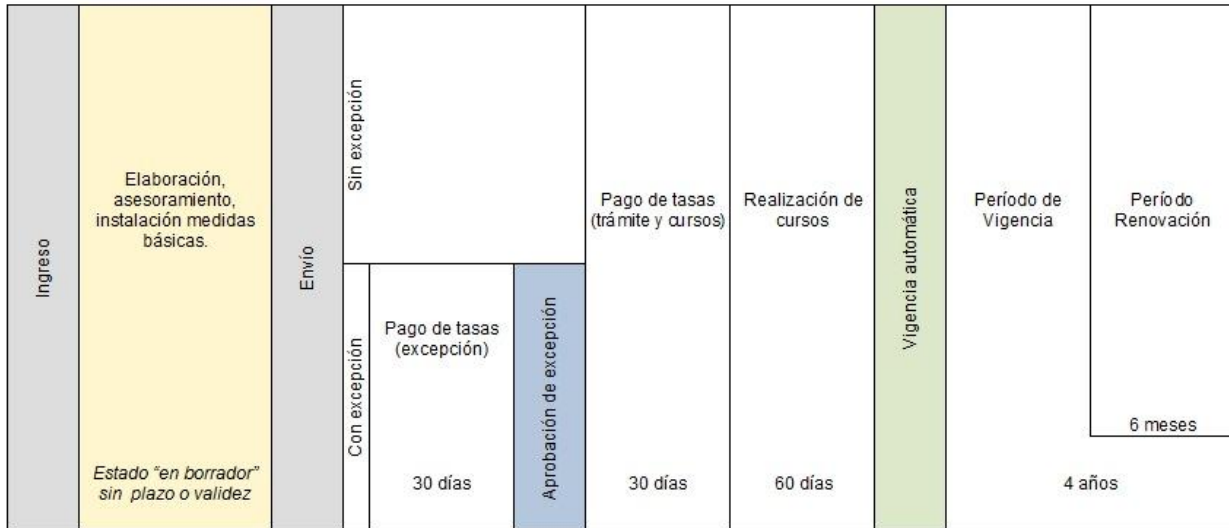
Ingreso

Elaboración, asesoramiento, instalación medidas básicas.

*Estado "en borrador" sin plazo o validez*

Envío

Sin excepción

Con excepción

Pago de tasas (excepción)

30 días

Aprobación de excepción

Pago de tasas (trámite y cursos)

30 días

Realización de cursos

60 días

Vigencia automática

Período de Vigencia

Período Renovación

6 meses

4 años